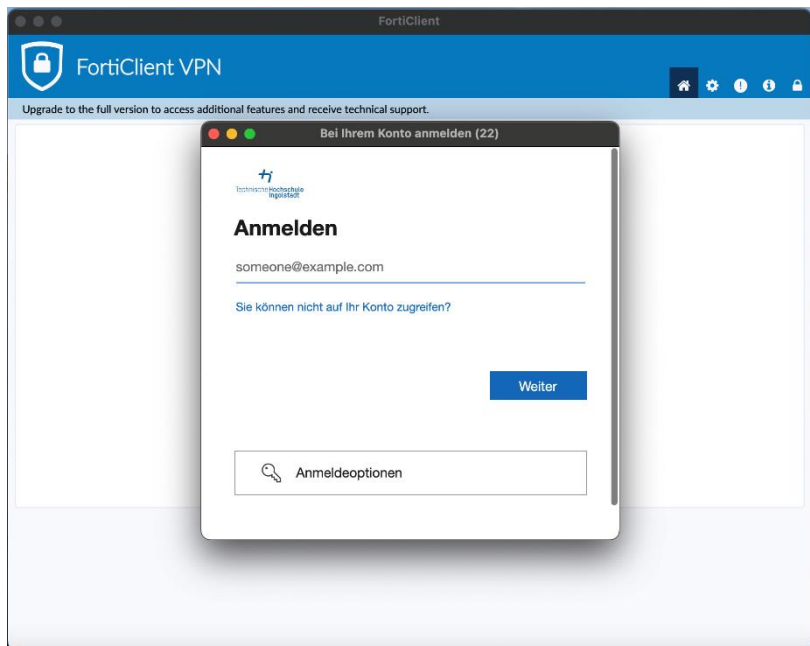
FortiClient

FortiClient VPN

Upgrade to the full version to access additional features and receive technical support.

Bei Ihrem Konto anmelden (22)

Technische Hochschule Ingolstadt

Anmelden

someone@example.com

Sie können nicht auf Ihr Konto zugreifen?

Weiter

Anmeldeoptionen